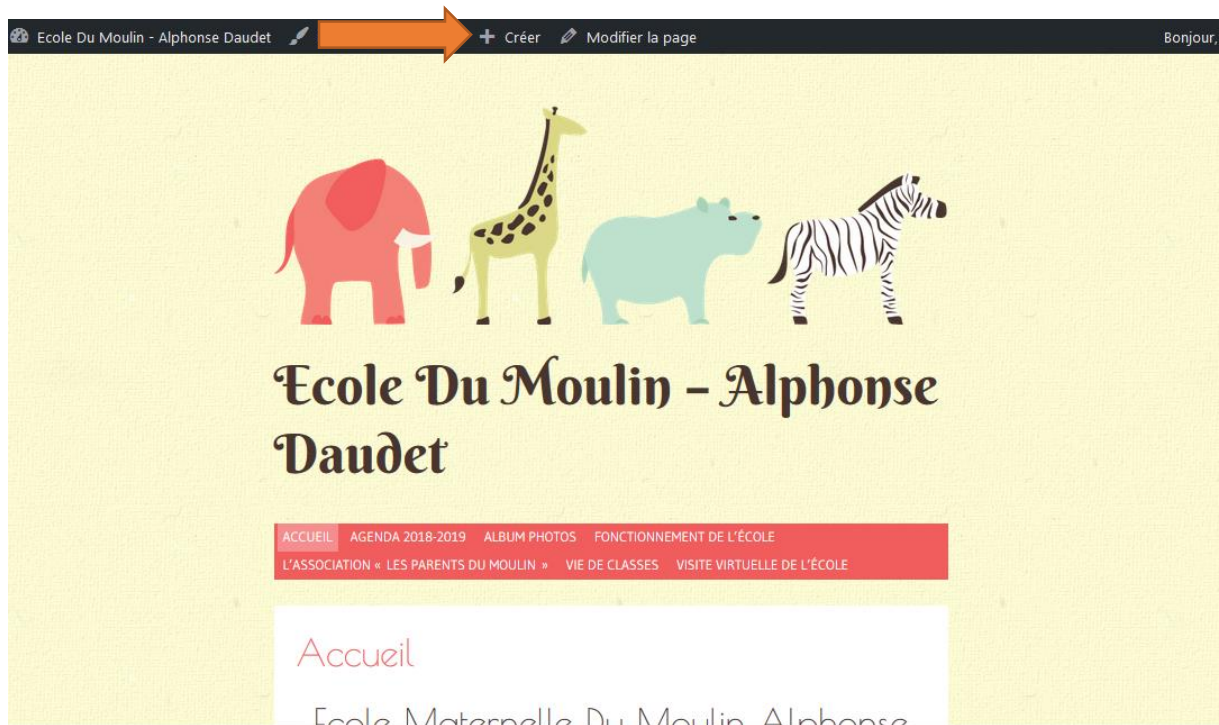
Ecole Du Moulin - Alphonse Daudet + Créer Modifier la page Bonjour,

Ecole Du Moulin – Alphonse Daudet

ACCUEIL AGENDA 2018-2019 ALBUM PHOTOS FONCTIONNEMENT DE L'ÉCOLE L'ASSOCIATION « LES PARENTS DU MOULIN » VIE DE CLASSES VISITE VIRTUELLE DE L'ÉCOLE

Accueil

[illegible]